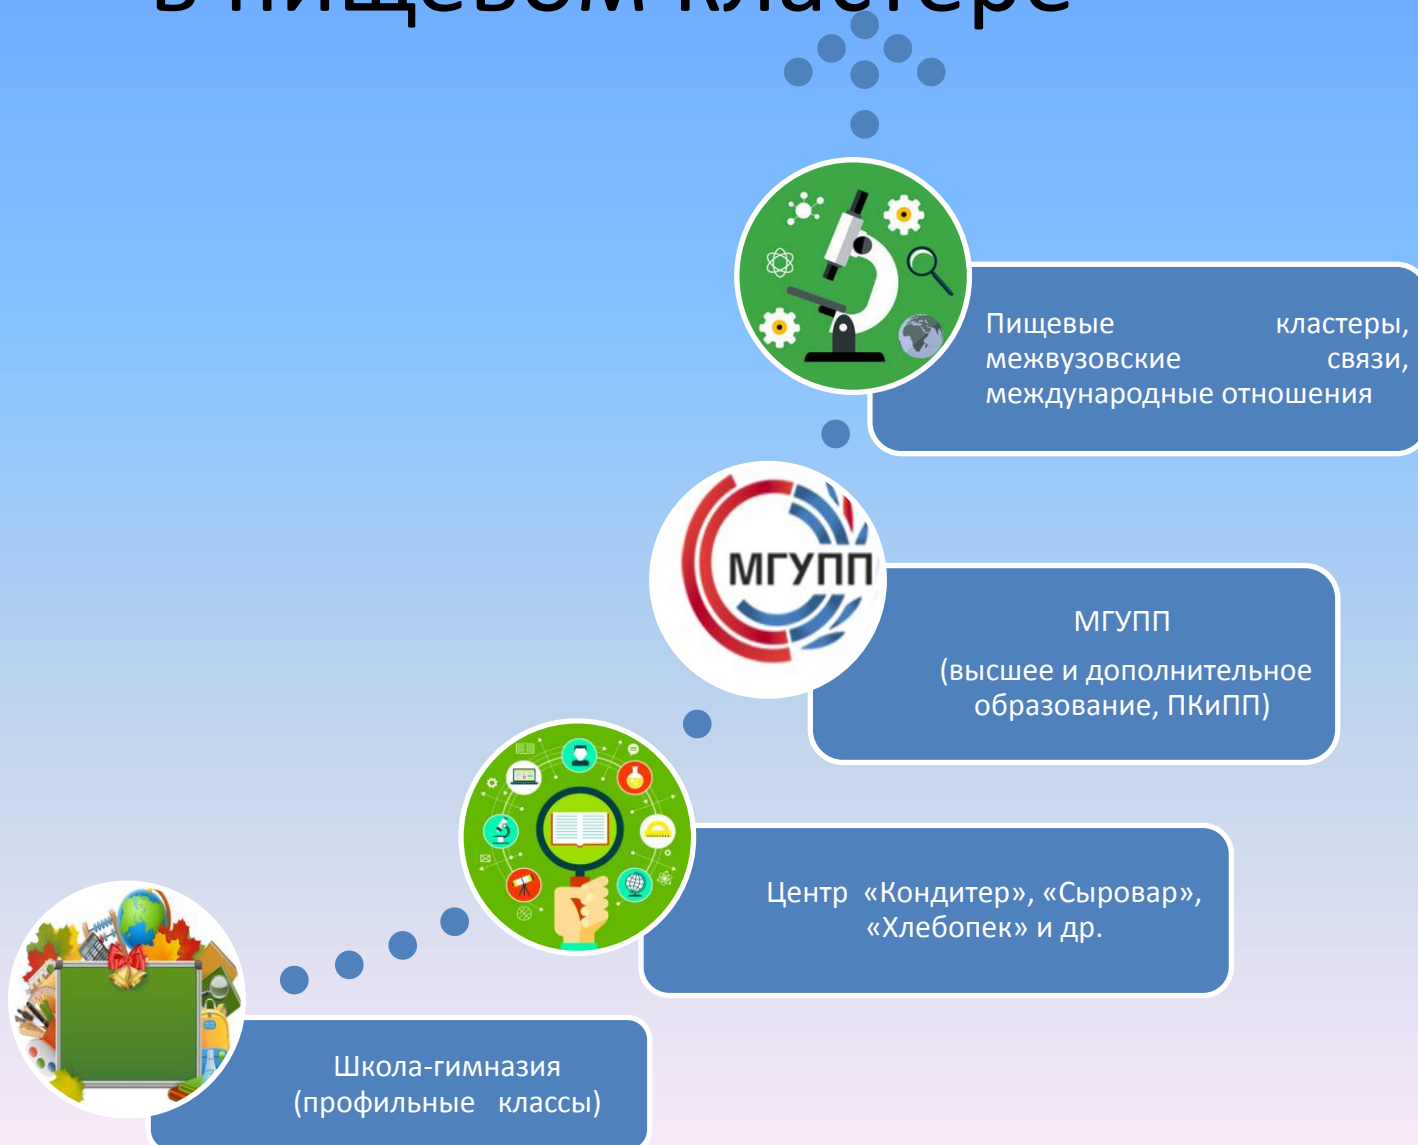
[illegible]

Пищевые кластеры, межвузовские связи, международные отношения

МГУПП

МГУПП

(высшее и дополнительное образование, ПКиПП)

Центр «Кондитер», «Сыровар», «Хлебопек» и др.

Школа-гимназия (профильные классы)